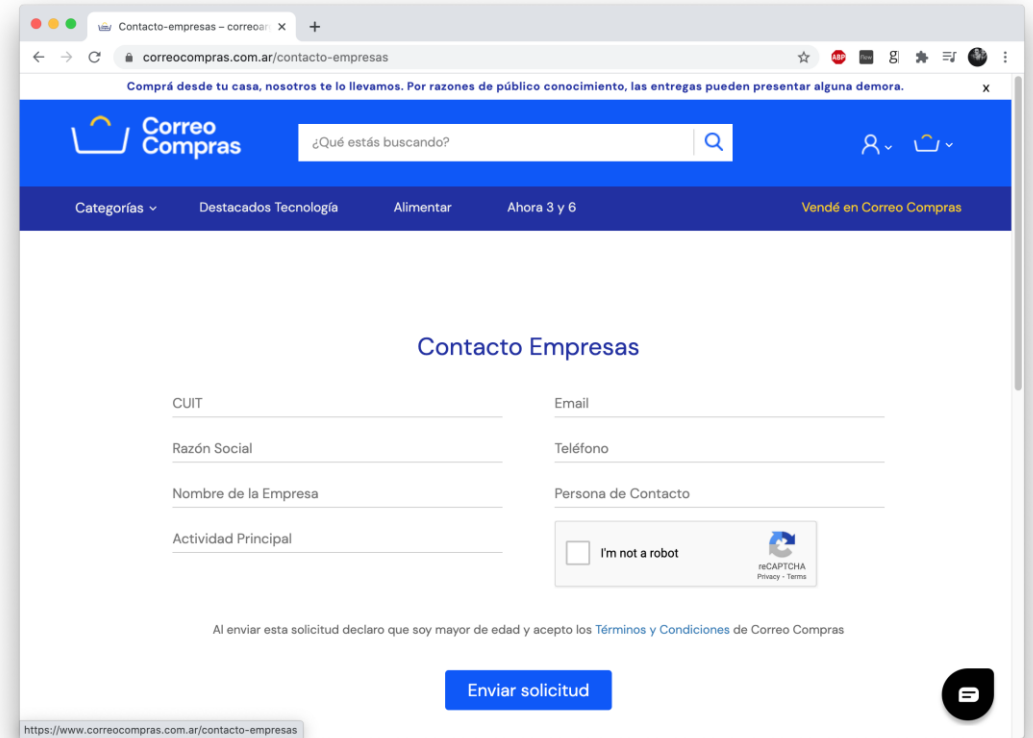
Contacto-empresas – correoar ×
+
correocompras.com.ar/contacto-empresas

Comprá desde tu casa, nosotros te lo llevamos. Por razones de público conocimiento, las entregas pueden presentar alguna demora.
x

Correo Compras
¿Qué estás buscando?

Categorías
Destacados Tecnología
Alimentar
Ahora 3 y 6
Vendé en Correo Compras

Contacto Empresas

CUIT
Email
Razón Social
Teléfono
Nombre de la Empresa
Persona de Contacto
Actividad Principal
I'm not a robot
reCAPTCHA
Privacy - Terms

Al enviar esta solicitud declaro que soy mayor de edad y acepto los Términos y Condiciones de Correo Compras

Enviar solicitud

https://www.correocompras.com.ar/contacto-empresas